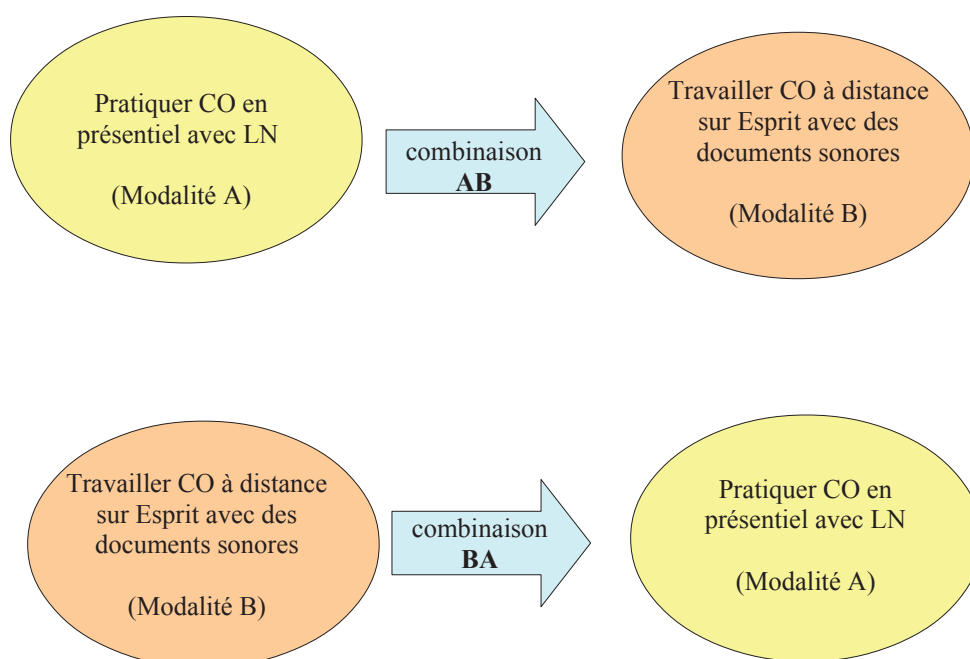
Pratiquer CO en présentiel avec LN

(Modalité A)

combinaison **AB**

Travailler CO à distance sur Esprit avec des documents sonores

(Modalité B)

Travailler CO à distance sur Esprit avec des documents sonores

(Modalité B)

combinaison **BA**

Pratiquer CO en présentiel avec LN

(Modalité A)